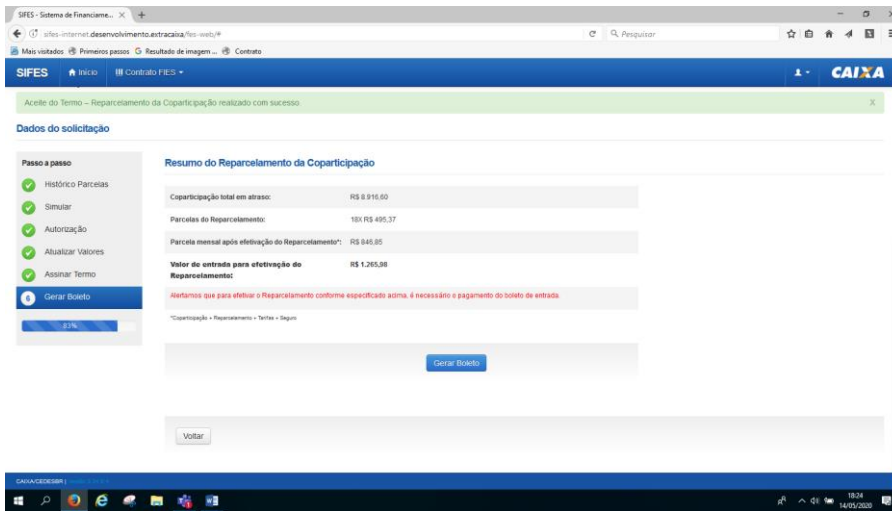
SIFES - Sistema de Financiame... ×

sifes-internet.desenvolvimento.extracaixa/fes-web/#

Pesquisar

Mais visitados Primeiros passos Resultado de imagem ... Contrato

SIFES Início Contrato FIES

CAIXA

Aceite do Termo – Reparcelamento da Coparticipação realizado com sucesso.

X

Dados do solicitação

Passo a passo

Histórico Parcelas

Simular

Autorização

Atualizar Valores

Assinar Termo

6 Gerar Boleto

83%

Resumo do Reparcelamento da Coparticipação

| | |
|---|---|
| Coparticipação total em atraso: | R$ 8.916,60 |
| Parcelas do Reparcelamento: | 18X R$ 495,37 |
| Parcela mensal após efetivação do Reparcelamento*: | R$ 845,85 |
| Valor de entrada para efetivação do Reparcelamento: | R$ 1.265,98 |

Alertamos que para efetivar o Reparcelamento conforme especificado acima, é necessário o pagamento do boleto de entrada.

*Coparticipação + Reparcelamento + Tarifas + Seguro

Gerar Boleto

Voltar

CAIXA/CEDESBR | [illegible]

18:24
14/05/2020